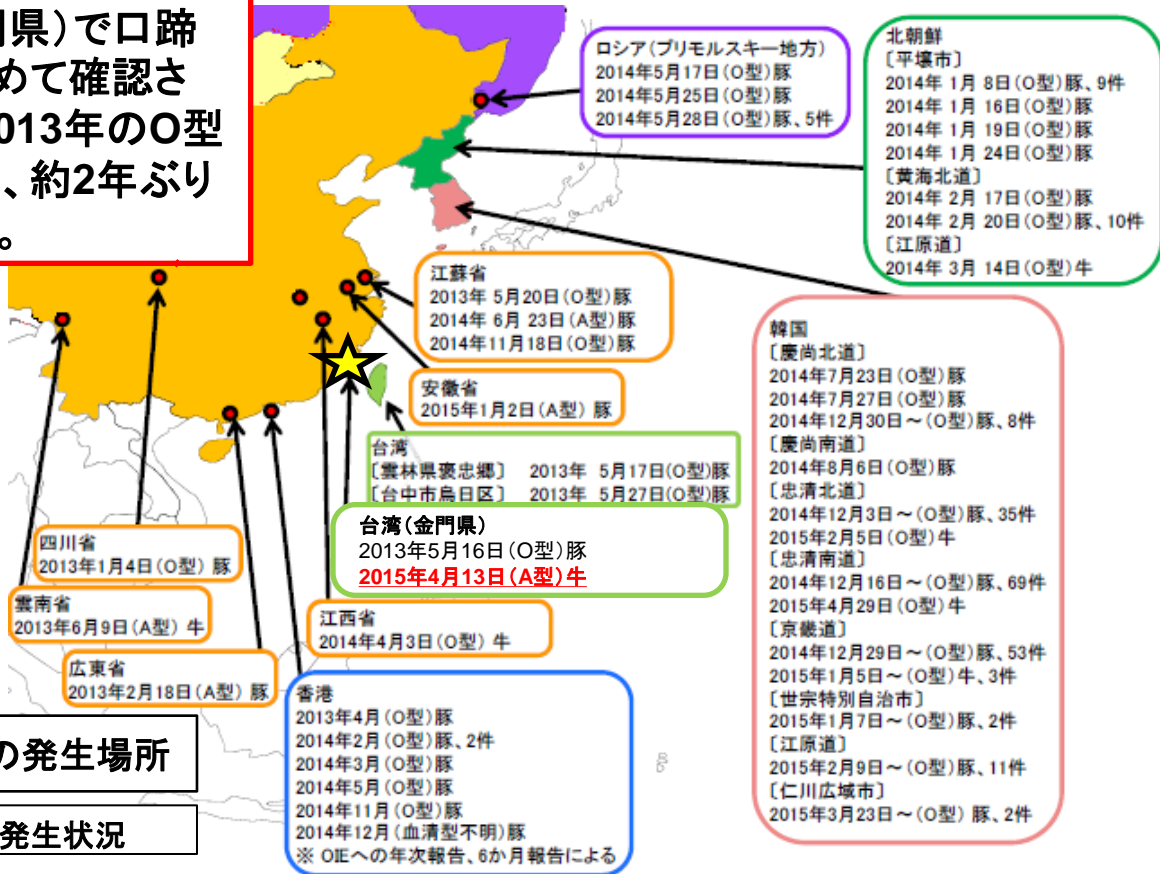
門県）で口蹄
めて確認さ
013年のO型
、約2年ぶり
。

ロシア（プリモルスキー地方）
2014年5月17日（O型）豚
2014年5月25日（O型）豚
2014年5月28日（O型）豚、5件

北朝鮮
〔平壌市〕
2014年 1月 8日（O型）豚、9件
2014年 1月 16日（O型）豚
2014年 1月 19日（O型）豚
2014年 1月 24日（O型）豚
〔黄海北道〕
2014年 2月 17日（O型）豚
2014年 2月 20日（O型）豚、10件
〔江原道〕
2014年 3月 14日（O型）牛

江蘇省
2013年 5月20日（O型）豚
2014年 6月 23日（A型）豚
2014年11月18日（O型）豚

安徽省
2015年1月2日（A型）豚

台湾
〔雲林県褒忠郷〕 2013年 5月17日（O型）豚
〔台中市烏日区〕 2013年 5月27日（O型）豚

台湾（金門県）
2013年5月16日（O型）豚
2015年4月13日（A型）牛

韓国
〔慶尚北道〕
2014年7月23日（O型）豚
2014年7月27日（O型）豚
2014年12月30日～（O型）豚、8件
〔慶尚南道〕
2014年8月6日（O型）豚
〔忠清北道〕
2014年12月3日～（O型）豚、35件
2015年2月5日（O型）牛
〔忠清南道〕
2014年12月16日～（O型）豚、69件
2015年4月29日（O型）牛
〔京畿道〕
2014年12月29日～（O型）豚、53件
2015年1月5日～（O型）牛、3件
〔世宗特別自治市〕
2015年1月7日～（O型）豚、2件
〔江原道〕
2015年2月9日～（O型）豚、11件
〔仁川広域市〕
2015年3月23日～（O型）豚、2件

四川省
2013年1月4日（O型）豚

雲南省
2013年6月9日（A型）牛

広東省
2013年2月18日（A型）豚

江西省
2014年4月3日（O型）牛

香港
2013年4月（O型）豚
2014年2月（O型）豚、2件
2014年3月（O型）豚
2014年5月（O型）豚
2014年11月（O型）豚
2014年12月（血清型不明）豚
※ OIEへの年次報告、6か月報告による

の発生場所

発生状況